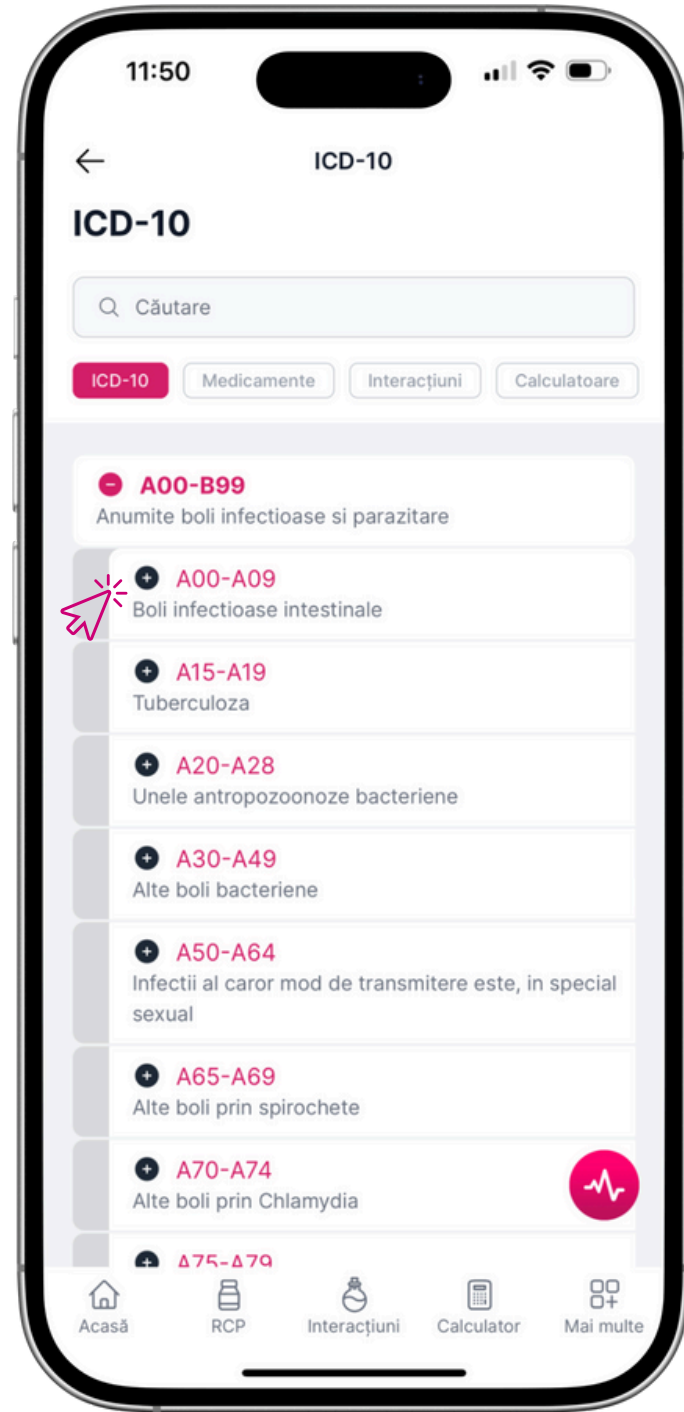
11:50

ICD-10

ICD-10

Căutare

ICD-10 Medicamente Interacțiuni Calculatoare

A00-B99
Anumite boli infectioase si parazitare

A00-A09
Boli infectioase intestinale

A15-A19
Tuberculoza

A20-A28
Unele antropozoonoze bacteriene

A30-A49
Alte boli bacteriene

A50-A64
Infectii al caror mod de transmitere este, in special sexual

A65-A69
Alte boli prin spirochete

A70-A74
Alte boli prin Chlamydia

A75-A79

Acasă RCP Interacțiuni Calculator Mai multe